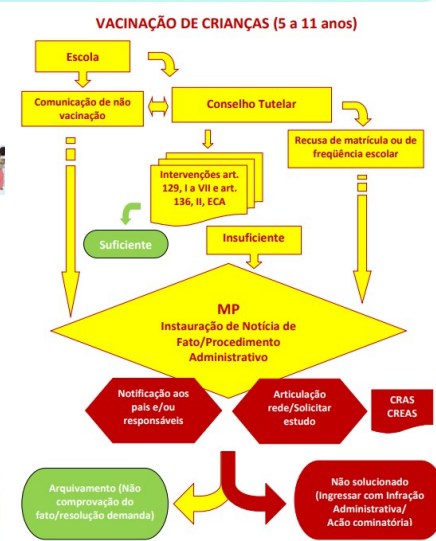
VACINAÇÃO DE CRIANÇAS (5 a 11 anos)

Escola

Comunicação de não vacinação

Conselho Tutelar

Recusa de matrícula ou de freqüência escolar

Intervenções art. 129, I a VII e art. 136, II, ECA

Suficiente

Insuficiente

MP
Instauração de Notícia de Fato/Procedimento Administrativo

Notificação aos pais e/ou responsáveis

Articulação rede/Solicitar estudo

CRAS
CREAS

Arquivamento (Não comprovação do fato/resolução demanda)

Não solucionado (Ingressar com Infração Administrativa/ Ação cominatória)